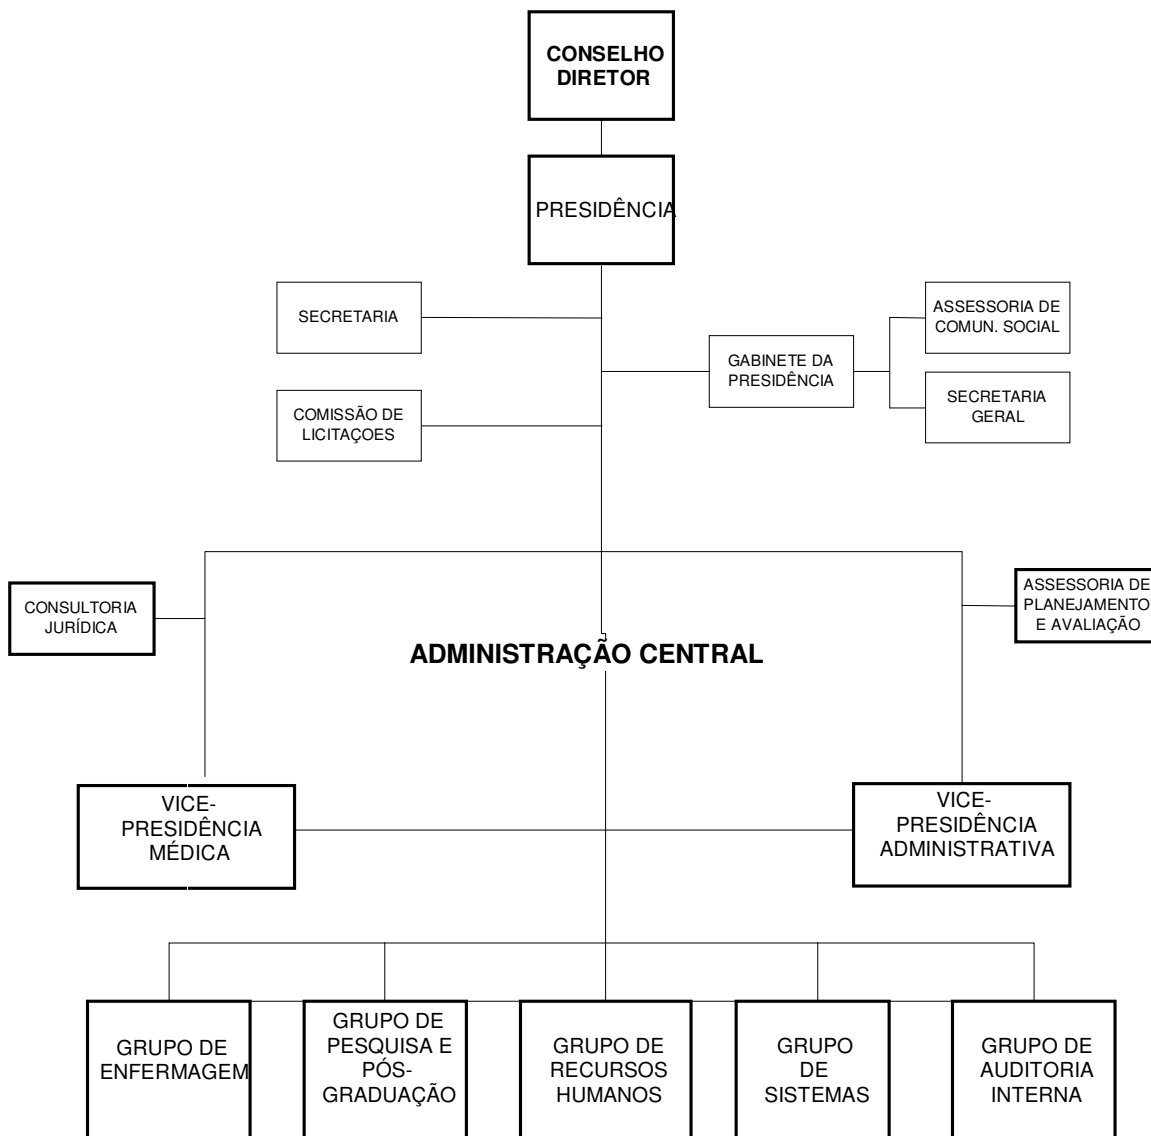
CONSELHO DIRETOR

PRESIDÊNCIA

SECRETARIA

COMISSÃO DE LICITAÇOES

GABINETE DA PRESIDÊNCIA

ASSESSORIA DE COMUN. SOCIAL

SECRETARIA GERAL

CONSULTORIA JURÍDICA

ASSESSORIA DE PLANEJAMENTO E AVALIAÇÃO

ADMINISTRAÇÃO CENTRAL

VICE-PRESIDÊNCIA MÉDICA

VICE-PRESIDÊNCIA ADMINISTRATIVA

GRUPO DE ENFERMAGEM

GRUPO DE PESQUISA E PÓS-GRADUAÇÃO

GRUPO DE RECURSOS HUMANOS

GRUPO DE SISTEMAS

GRUPO DE AUDITORIA INTERNA